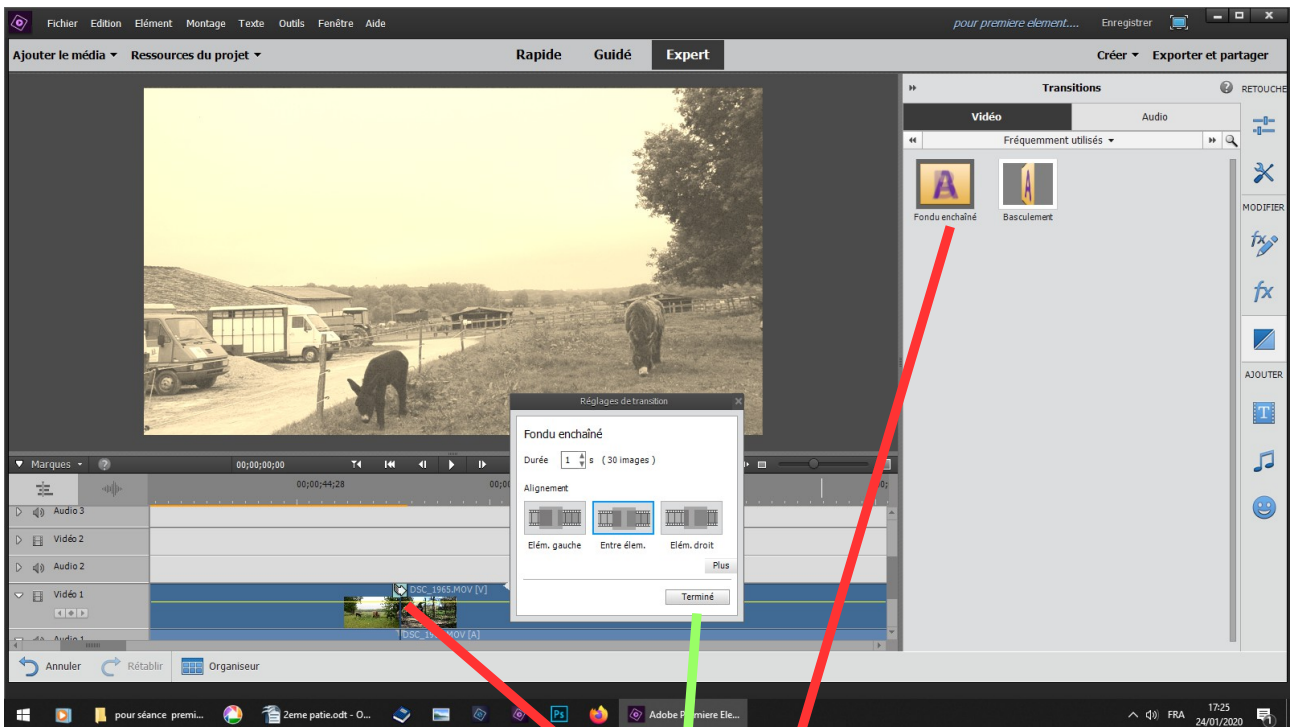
Fichier Edition Elément Montage Texte Outils Fenêtre Aide

pour premiere element....

Enregistrer

Ajouter le média ▾ Ressources du projet ▾

Rapide Guidé Expert

Créer ▾ Exporter et partager

Transitions

RETOUCHE

Vidéo Audio

Fréquemment utilisés ▾

Fondu enchaîné Basculement

MODIFIER

AJOUTER

Marques ▾

00;00;00;00

00;00;44;28

00;

Audio 3

Vidéo 2

Audio 2

Vidéo 1

DSC_1965.MOV [V]

DSC_1965.MOV [A]

Audio 1

Réglages de transition

Fondu enchaîné

Durée 1 s ( 30 images )

Alignement

Elém. gauche Entre élem. Elém. droit

Plus

Terminé

Annuler Rétablir Organiseur

pour séance premi... 2eme patie.odt - O... Adobe Premiere Ele...

FRA 17:25 24/01/2020